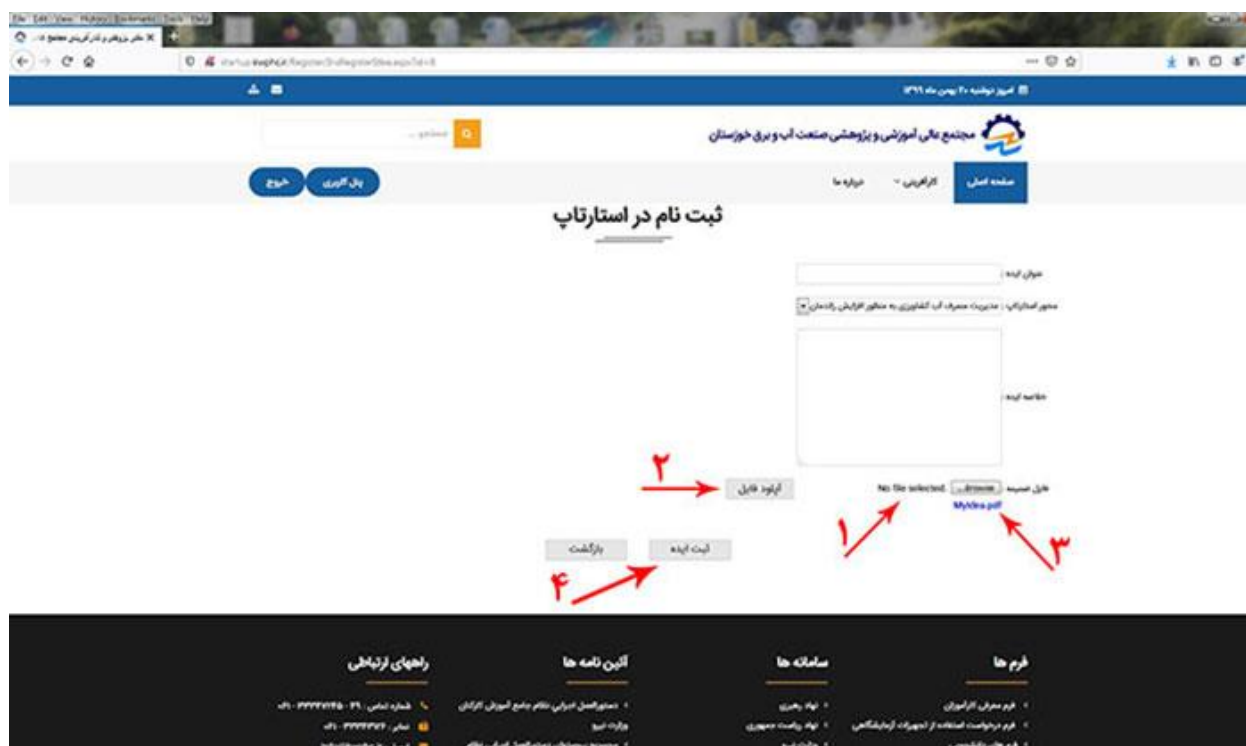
File Edit View History Bookmarks Tools Help

امروز دوشنبه ۲۰ بهمن ماه ۱۳۹۹

مجتمع عالی آموزشی و پژوهشی صنعت آب و برق خوزستان

جستجو ...

صفحه اصلی کارآفرینی درباره ما

پنل کاربری خروج

ثبت نام در استارتاپ

عنوان ایده :

محور استارتاپ : مدیریت مصرف آب کشاورزی به منظور افزایش راندمان

خلاصه ایده :

فایل ضمیمه : Browse... No file selected.

MyIdea.pdf

آپلود فایل

۲

۱

۳

ثبت ایده

بازگشت

۴

فرم ها

سامانه ها

آئین نامه ها

راههای ارتباطی

فرم معرفی کارآموزان

فرم درخواست استفاده از تجهیزات آزمایشگاهی

نهاد رهبری

نهاد ریاست جمهوری

دستورالعمل اجرایی نظام جامع آموزش کارکنان وزارت نیرو

شماره تماس : ۳۹ - ۳۳۳۳۷۱۳۵ - ۰۶۱

نمابر : ۳۳۳۳۳۳۷۶ - ۰۶۱